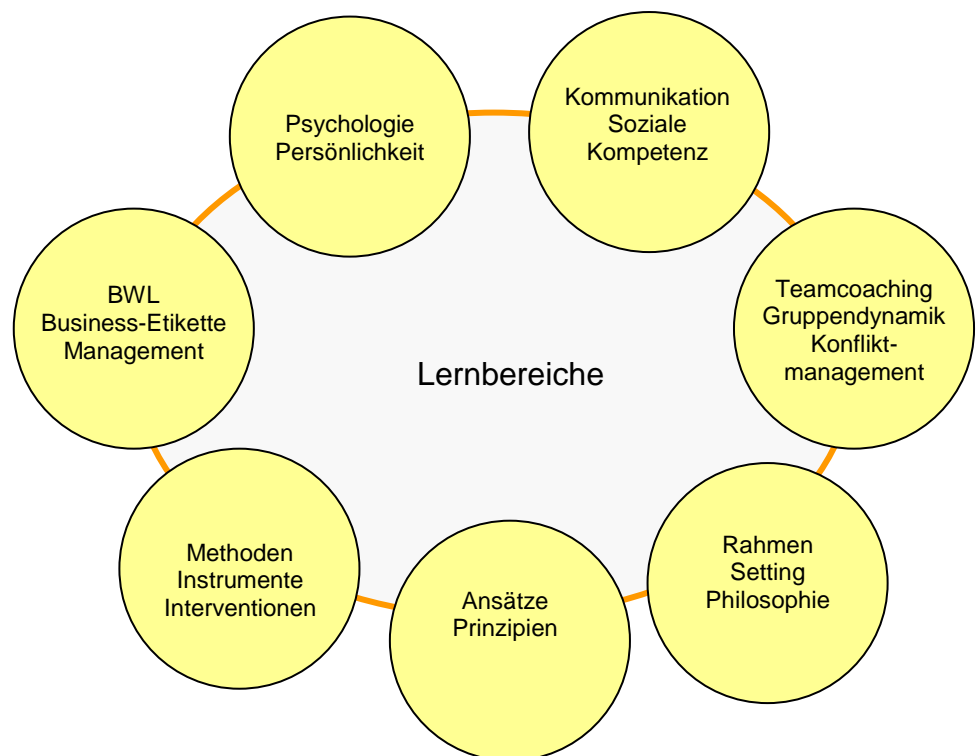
Psychologie
Persönlichkeit

Kommunikation
Soziale
Kompetenz

BWL
Business-Etikette
Management

Lernbereiche

Teamcoaching
Gruppendynamik
Konfliktmanagement

Methoden
Instrumente
Interventionen

Ansätze
Prinzipien

Rahmen
Setting
Philosophie